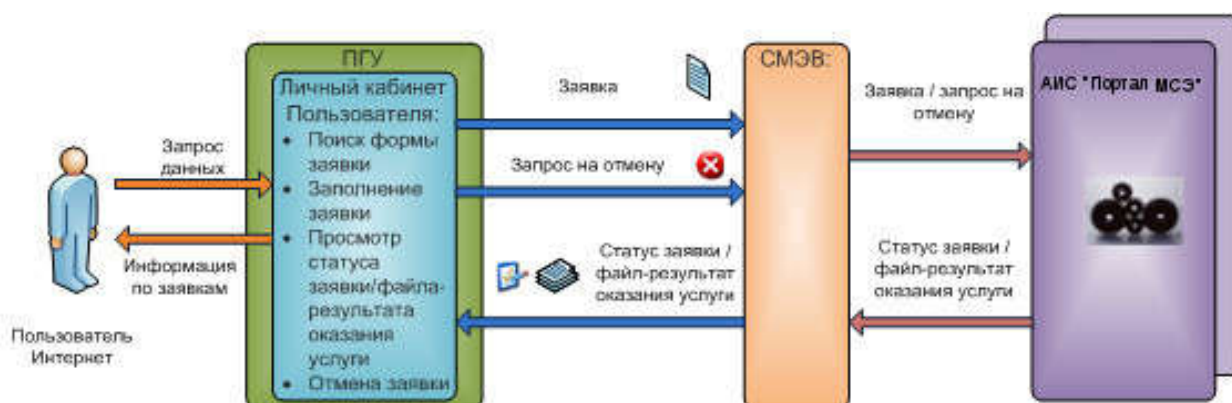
ПГУ

Личный кабинет Пользователя:
- Поиск формы заявки
- Заполнение заявки
- Просмотр статуса заявки/файла-результата оказания услуги
- Отмена заявки

Запрос данных

Информация по заявкам

Пользователь Интернет

Заявка

Запрос на отмену

Статус заявки / файл-результат оказания услуги

СМЭВ:

Заявка / запрос на отмену

Статус заявки / файл-результат оказания услуги

АИС "Портал МСЭ"